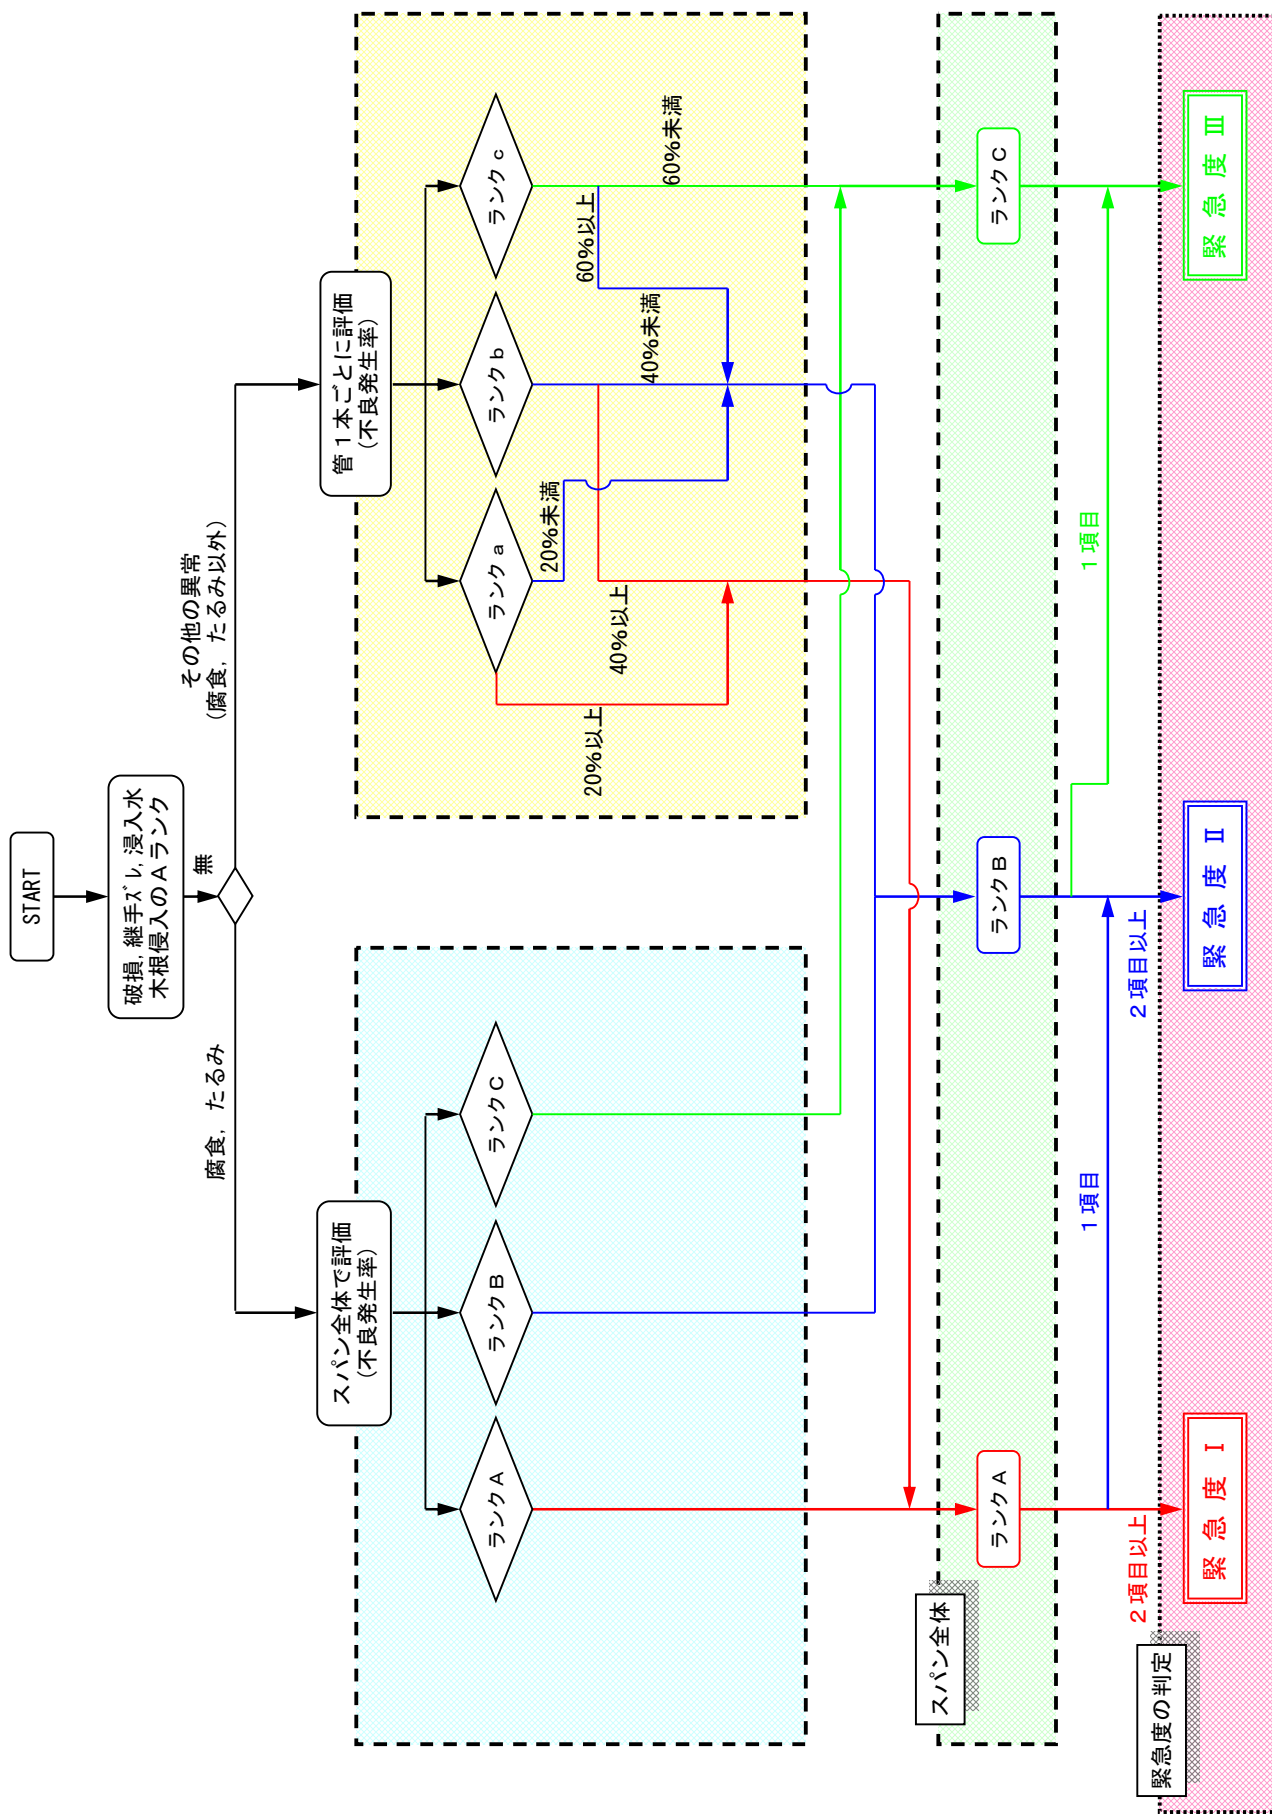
START

破損，継手ズレ，浸入水
木根侵入のAランク

無

その他の異常
（腐食，たるみ以外）

腐食，たるみ

管１本ごとに評価
（不良発生率）

ランク c

ランク b

ランク a

60%未満

60%以上

40%未満

20%未満

40%以上

20%以上

スパン全体で評価
（不良発生率）

ランク C

ランク B

ランク A

ランク C

ランク B

ランク A

スパン全体

1 項目

2 項目以上

1 項目

2 項目以上

緊 急 度 Ⅲ

緊 急 度 Ⅱ

緊 急 度 Ⅰ

緊急度の判定